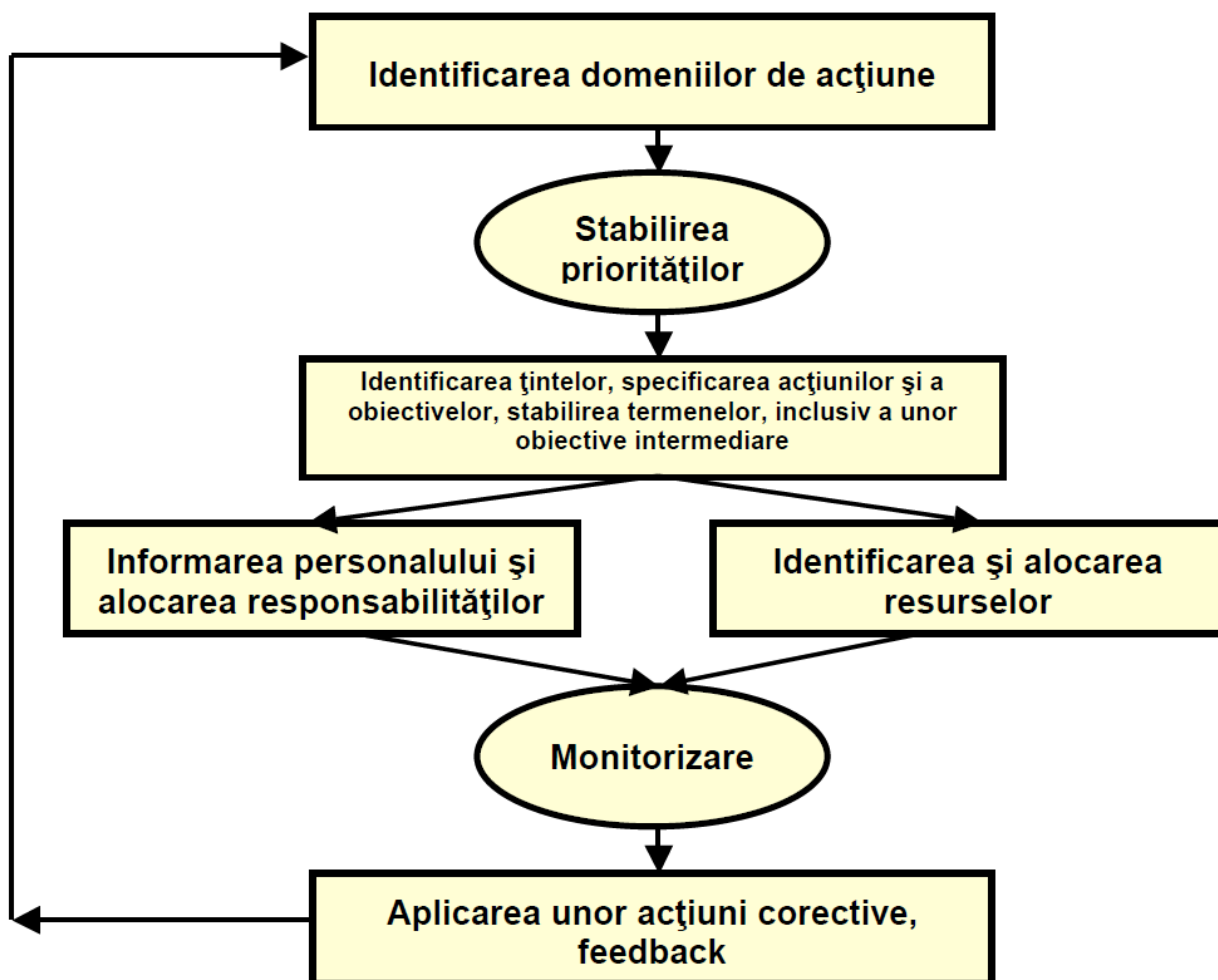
Identificarea domeniilor de acţiune

Stabilirea priorităţilor

Identificarea ţintelor, specificarea acţiunilor şi a obiectivelor, stabilirea termenelor, inclusiv a unor obiective intermediare

Informarea personalului şi alocarea responsabilităţilor

Identificarea şi alocarea resurselor

Monitorizare

Aplicarea unor acţiuni corective, feedback